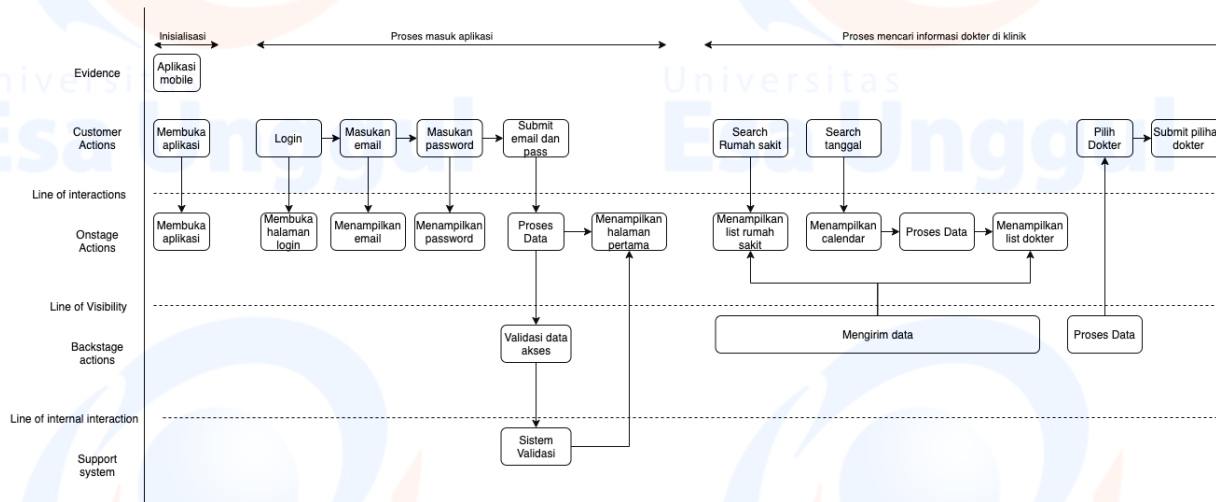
Inisialisasi

Proses masuk aplikasi

Proses mencari informasi dokter di klinik

Evidence

Aplikasi mobile

Customer Actions

Membuka aplikasi

Login

Masukan email

Masukan password

Submit email dan pass

Search Rumah sakit

Search tanggal

Pilih Dokter

Submit piliha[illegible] dokter

Line of interactions

Onstage Actions

Membuka aplikasi

Membuka halaman login

Menampilkan email

Menampilkan password

Proses Data

Menampilkan halaman pertama

Menampilkan list rumah sakit

Menampilkan calendar

Proses Data

Menampilkan list dokter

Line of Visibility

Backstage actions

Validasi data akses

Mengirim data

Proses Data

Line of internal interaction

Support system

Sistem Validasi

Universitas Esa Unggul

Universitas Esa Unggul